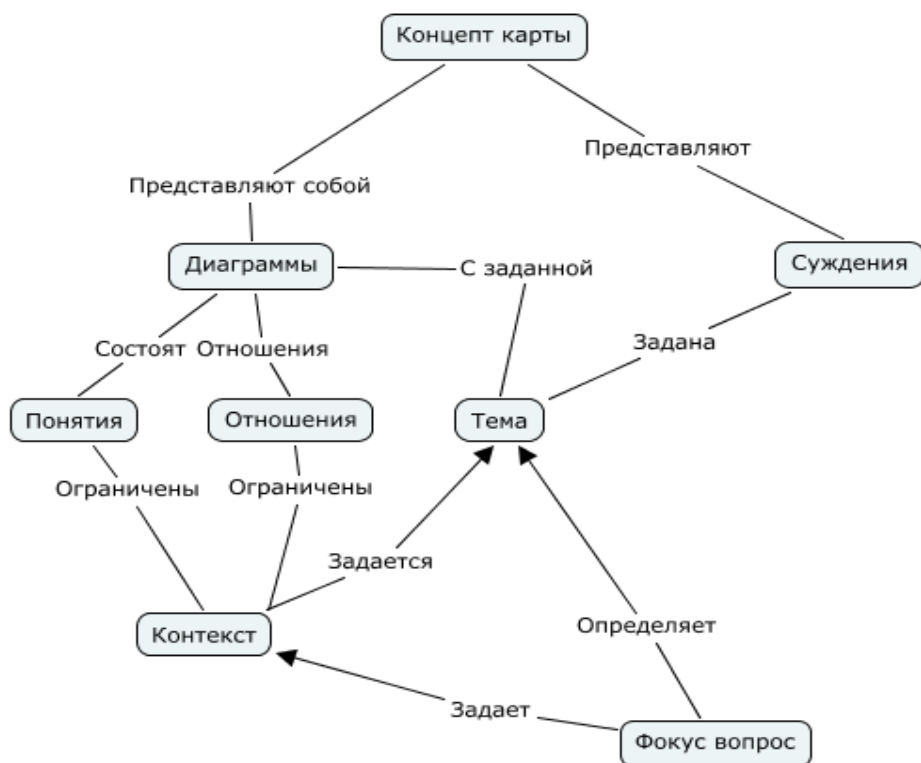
Концепт карты

Представляют собой

Представляют

Диаграммы

С заданной

Суждения

Состоят

Отношения

Задана

Понятия

Отношения

Тема

Ограничены

Ограничены

Задается

Контекст

Определяет

Задает

Фокус вопрос